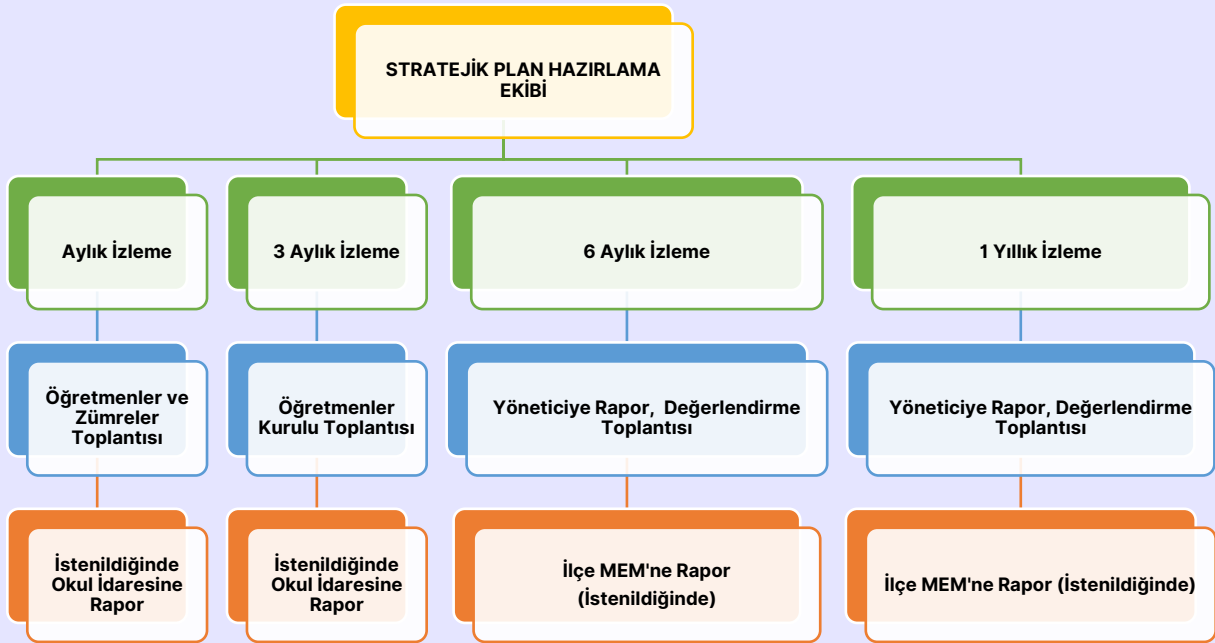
STRATEJİK PLAN HAZIRLAMA EKİBİ

Aylık İzleme

3 Aylık İzleme

6 Aylık İzleme

1 Yıllık İzleme

Öğretmenler ve Zümreler Toplantısı

Öğretmenler Kurulu Toplantısı

Yöneticiye Rapor, Değerlendirme Toplantısı

Yöneticiye Rapor, Değerlendirme Toplantısı

İstenildiğinde Okul İdaresine Rapor

İstenildiğinde Okul İdaresine Rapor

İlçe MEM'ne Rapor (İstenildiğinde)

İlçe MEM'ne Rapor (İstenildiğinde)